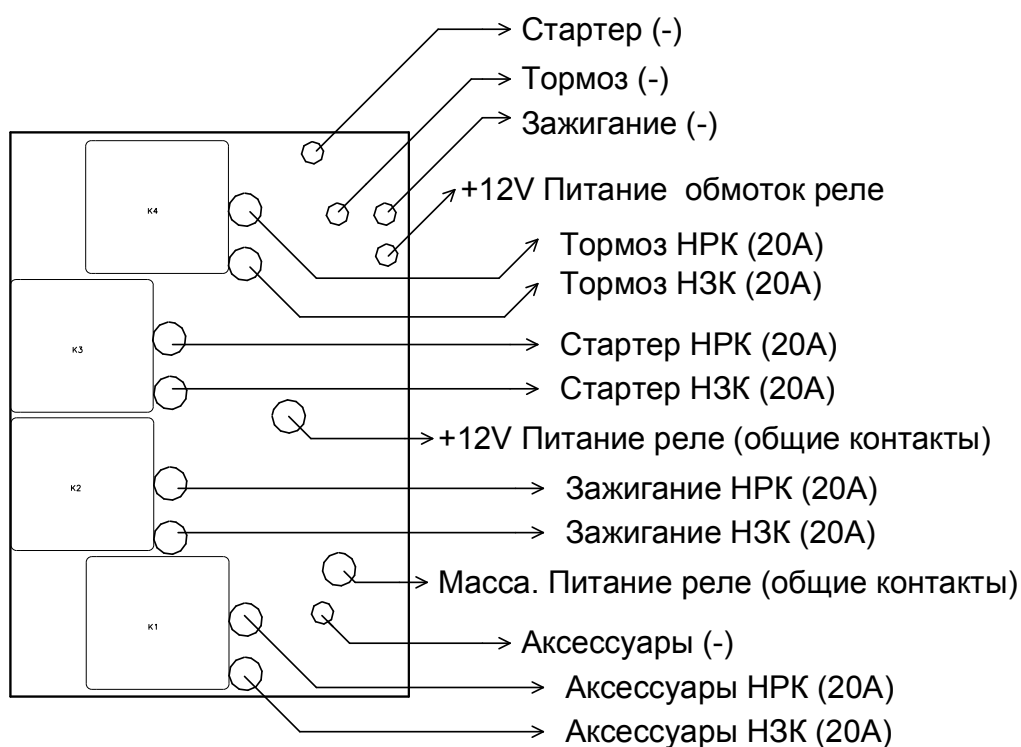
Стартер (-)
Тормоз (-)
Зажигание (-)
K4
+12V Питание обмоток реле
Тормоз НРК (20А)
Тормоз НЗК (20А)
K3
Стартер НРК (20А)
Стартер НЗК (20А)
+12V Питание реле (общие контакты)
K2
Зажигание НРК (20А)
Зажигание НЗК (20А)
Масса. Питание реле (общие контакты)
K1
Аксессуары (-)
Аксессуары НРК (20А)
Аксессуары НЗК (20А)